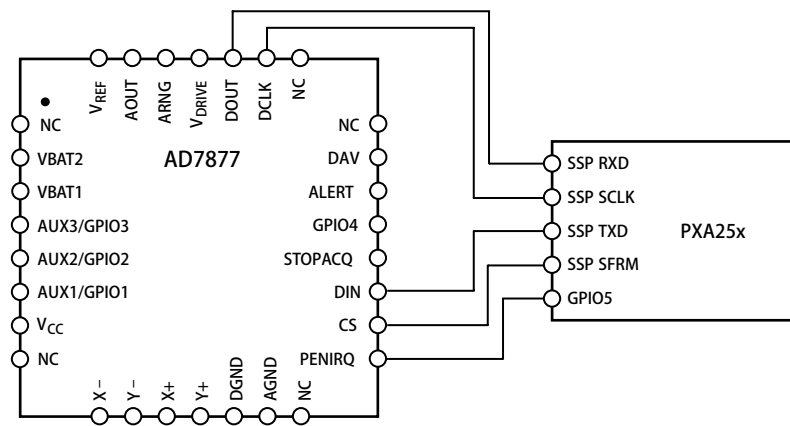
$V_{REF}$
AOUT
ARNG
$V_{DRIVE}$
DOUT
DCLK
NC

NC
VBAT2
VBAT1
AUX3/GPIO3
AUX2/GPIO2
AUX1/GPIO1
$V_{CC}$
NC

AD7877

NC
DAV
ALERT
GPIO4
STOPACQ
DIN
CS
PENIRQ

X–
Y–
X+
Y+
DGND
AGND
NC

SSP RXD
SSP SCLK
SSP TXD
SSP SFRM
GPIO5

PXA25x